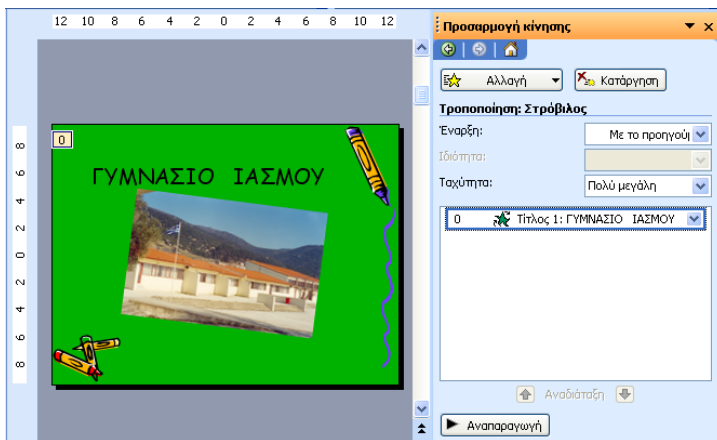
12 10 8 6 4 2 0 2 4 6 8 10 12

8 6 4 2 0 2 4 6 8

0

ΓΥΜΝΑΣΙΟ ΙΑΣΜΟΥ

Προσαρμογή κίνησης

Αλλαγή

Κατάργηση

Τροποποίηση: Στρόβιλος

Έναρξη:

Με το προηγού

Ιδιότητα:

Ταχύτητα:

Πολύ μεγάλη

0 Τίτλος 1: ΓΥΜΝΑΣΙΟ ΙΑΣΜΟΥ

Αναδιάταξη

Αναπαραγωγή